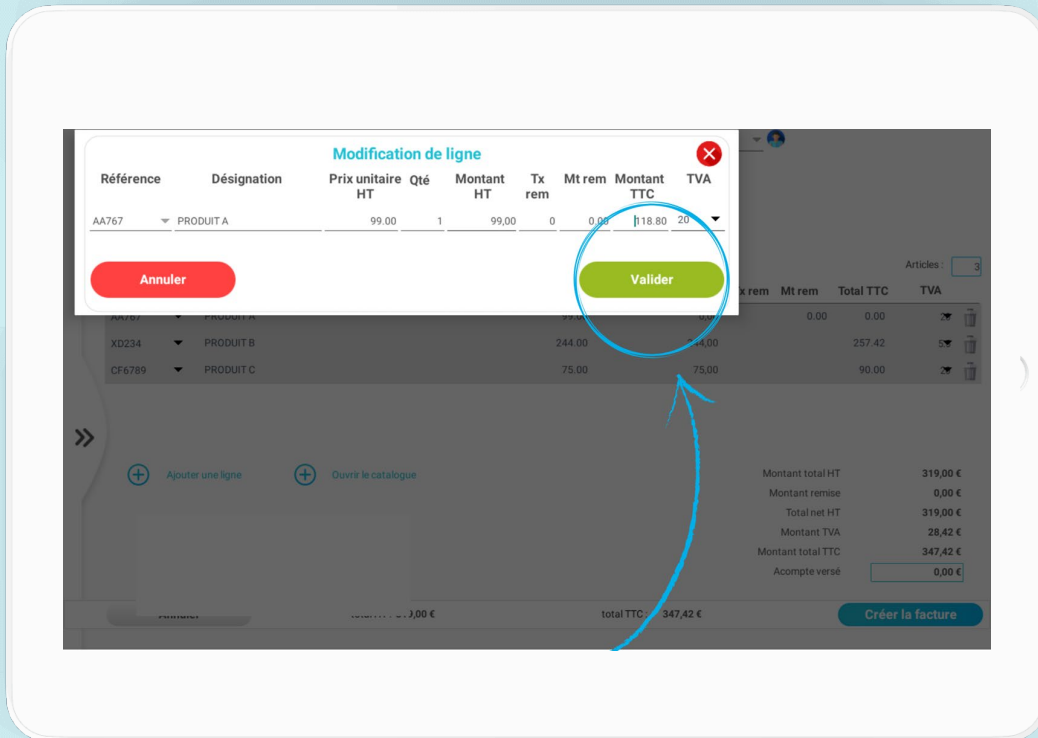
Modification de ligne

| Référence | Désignation | Prix unitaire HT | Qté | Montant HT | Tx rem | Mt rem | Montant TTC | TVA |
|---|---|---|---|---|---|---|---|---|
| AA767 | PRODUIT A | 99.00 | 1 | 99,00 | 0 | 0.00 | 118.80 | 20 |

Annuler

Valider

Articles : 3

| | | | | x rem | Mt rem | Total TTC | TVA |
|---|---|---|---|---|---|---|---|
| AA767 | PRODUIT A | 99.0 | 0.0 | | 0.00 | 0.00 | 2 |
| XD234 | PRODUIT B | 244.00 | 244,00 | | | 257.42 | 5 |
| CF6789 | PRODUIT C | 75.00 | 75,00 | | | 90.00 | 2 |

»

Ajouter une ligne

Ouvrir le catalogue

Montant total HT 319,00 €
Montant remise 0,00 €
Total net HT 319,00 €
Montant TVA 28,42 €
Montant total TTC 347,42 €
Acompte versé 0,00 €

Annuler

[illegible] ,00 €

total TTC : 347,42 €

Créer la facture